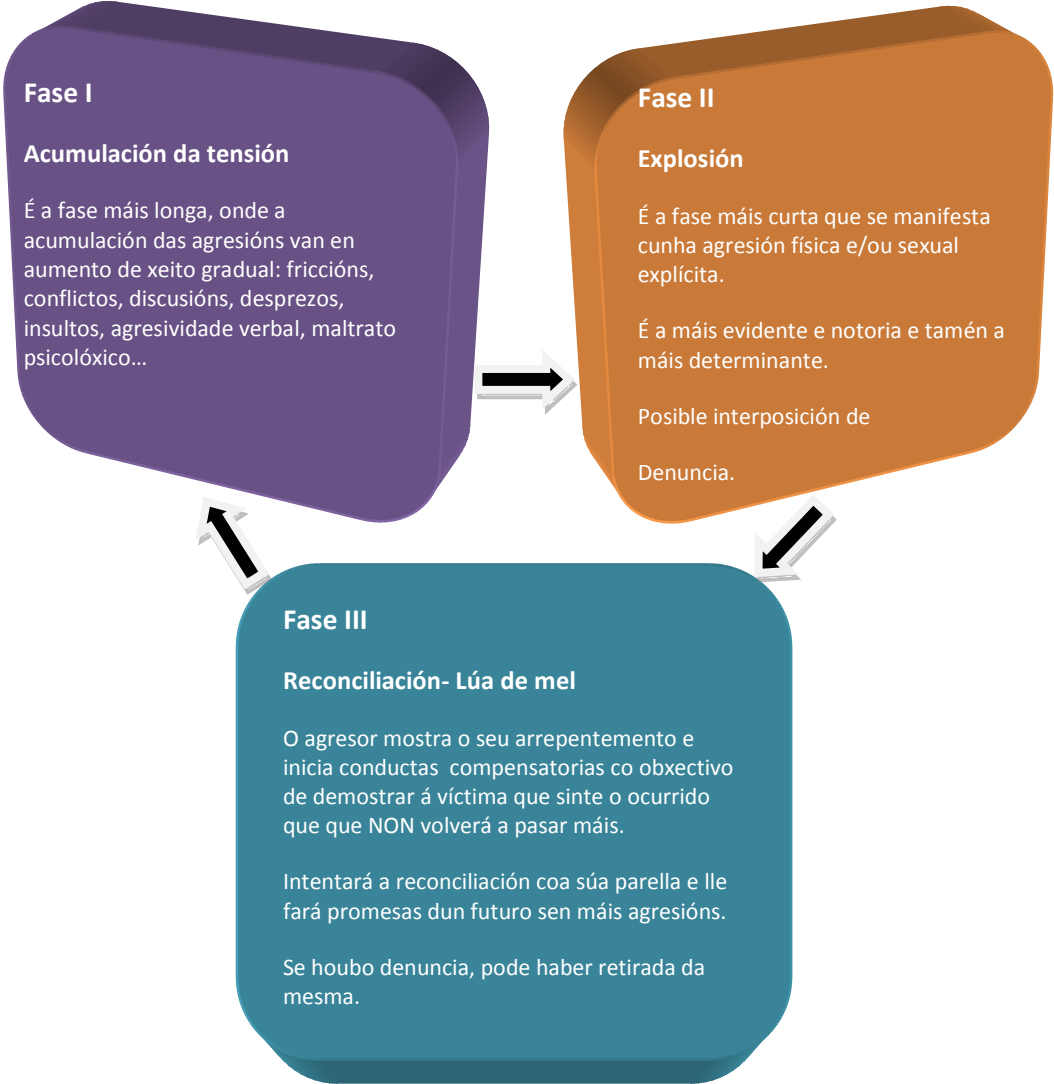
Fase I

Acumulación da tensión

É a fase máis longa, onde a acumulación das agresións van en aumento de xeito gradual: friccións, conflictos, discusións, desprezos, insultos, agresividade verbal, maltrato psicolóxico…

Fase II

Explosión

É a fase máis curta que se manifesta cunha agresión física e/ou sexual explícita.

É a máis evidente e notoria e tamén a máis determinante.

Posible interposición de

Denuncia.

Fase III

Reconciliación- Lúa de mel

O agresor mostra o seu arrepentemento e inicia conductas compensatorias co obxectivo de demostrar á víctima que sinte o ocurrido que que NON volverá a pasar máis.

Intentará a reconciliación coa súa parella e lle fará promesas dun futuro sen máis agresións.

Se houbo denuncia, pode haber retirada da mesma.